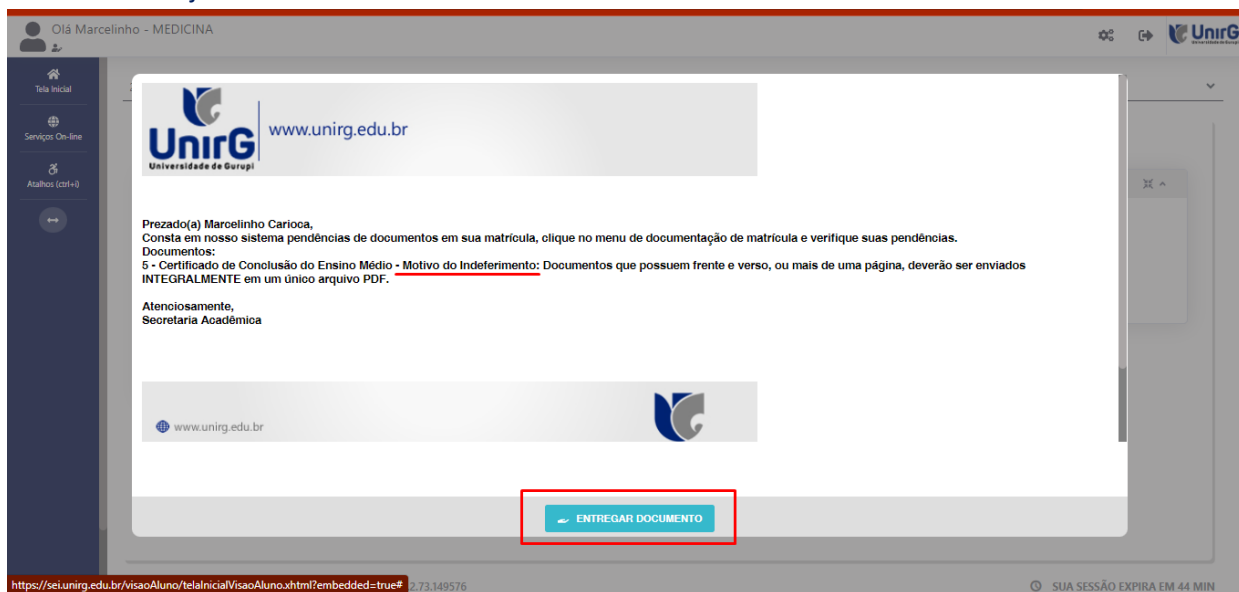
Olá Marcelinho - MEDICINA

UnirG

Tela Inicial
Serviços On-line
Atalhos (ctrl+i)

UnirG Universidade de Gurupi www.unirg.edu.br

Prezado(a) Marcelinho Carioca,
Consta em nosso sistema pendências de documentos em sua matrícula, clique no menu de documentação de matrícula e verifique suas pendências.
Documentos:
5 - Certificado de Conclusão do Ensino Médio - Motivo do Indeferimento: Documentos que possuem frente e verso, ou mais de uma página, deverão ser enviados INTEGRALMENTE em um único arquivo PDF.

Atenciosamente,
Secretaria Acadêmica

www.unirg.edu.br

ENTREGAR DOCUMENTO

https://sei.unirg.edu.br/visaoAluno/telaInicialVisaoAluno.xhtml?embedded=true#
2.73.149576
SUA SESSÃO EXPIRA EM 44 MIN